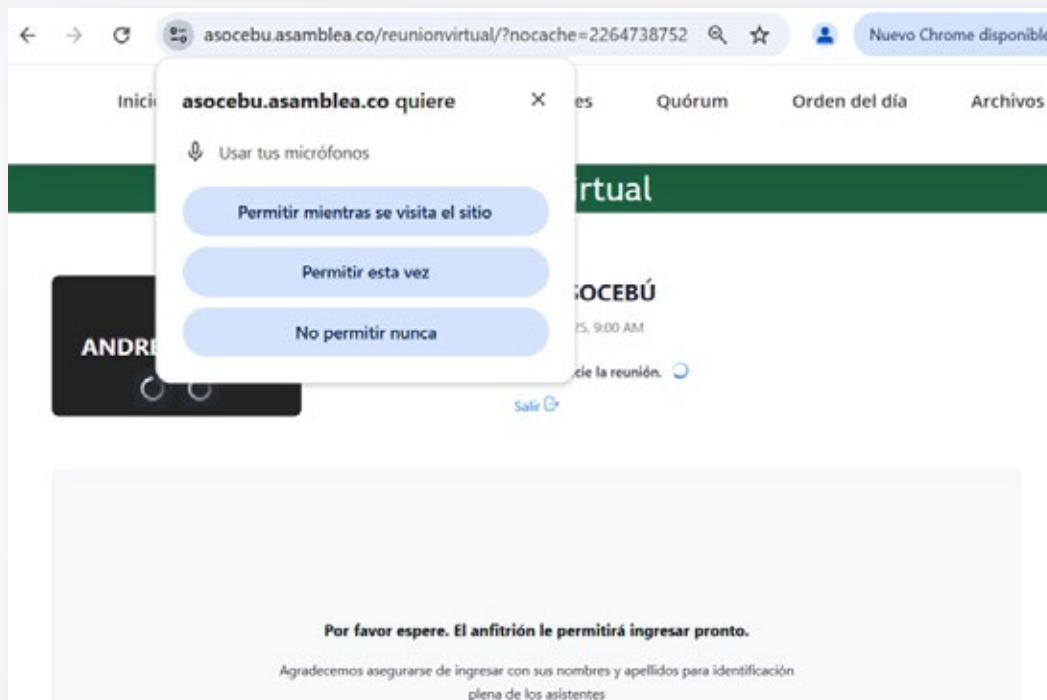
asocebu.asamblea.co/reunionvirtual/?nocache=2264738752

Nuevo Chrome disponible

Inici

asocebu.asamblea.co quiere

×

Usar tus micrófonos

Permitir mientras se visita el sitio

Permitir esta vez

No permitir nunca

es

Quórum

Orden del día

Archivos

rtual

ANDRE

SOCEBÚ

25, 9:00 AM

cie la reunión.

Salir

Por favor espere. El anfitrión le permitirá ingresar pronto.

Agradecemos asegurarse de ingresar con sus nombres y apellidos para identificación plena de los asistentes